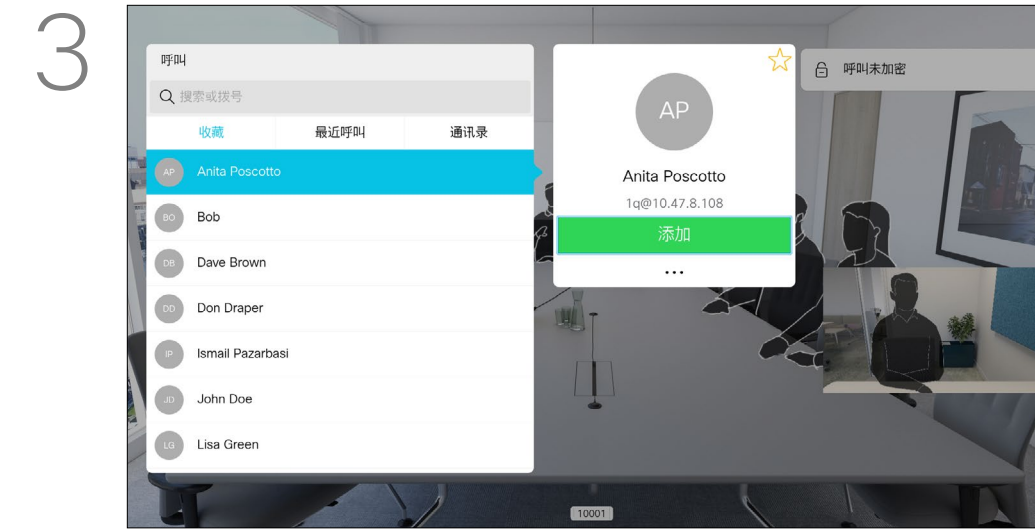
3

呼叫

搜索或拨号

收藏
最近呼叫
通讯录

AP Anita Poscotto
BO Bob
DB Dave Brown
DD Don Draper
IP Ismail Pazarbasi
JD John Doe
LG Lisa Green

AP
Anita Poscotto
1q@10.47.8.108
添加
...

呼叫未加密

10001